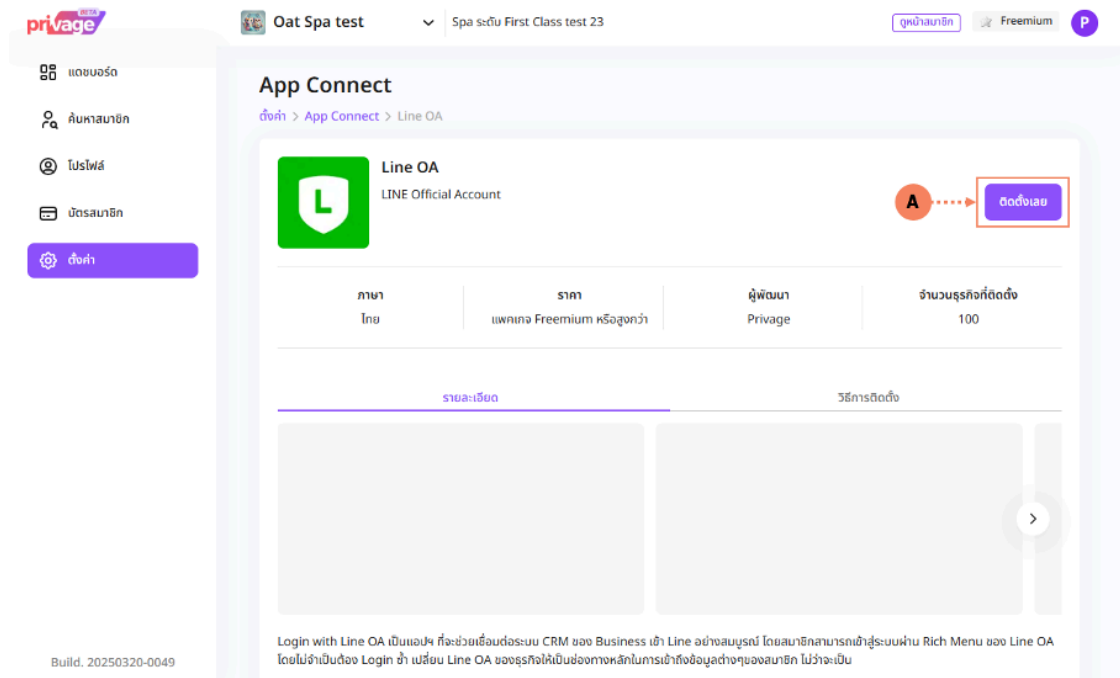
privage BETA

Oat Spa test

Spa ระดับ First Class test 23

ดูหน้าสมาชิก

Freemium

P

แดชบอร์ด

ค้นหาสมาชิก

โปรไฟล์

บัตรสมาชิก

ตั้งค่า

Build. 20250320-0049

App Connect

ตั้งค่า > App Connect > Line OA

L

Line OA

LINE Official Account

A

ติดตั้งเลย

| ภาษา | ราคา | ผู้พัฒนา | จำนวนธุรกิจที่ติดตั้ง |
|---|---|---|---|
| ไทย | แพคเกจ Freemium หรือสูงกว่า | Privage | 100 |

รายละเอียด

วิธีการติดตั้ง

Login with Line OA เป็นแอปฯ ที่จะช่วยเชื่อมต่อระบบ CRM ของ Business เข้า Line อย่างสมบูรณ์ โดยสมาชิกสามารถเข้าสู่ระบบผ่าน Rich Menu ของ Line OA โดยไม่จำเป็นต้อง Login ซ้ำ เปลี่ยน Line OA ของธุรกิจให้เป็นช่องทางหลักในการเข้าถึงข้อมูลต่างๆของสมาชิก ไม่ว่าจะเป็น